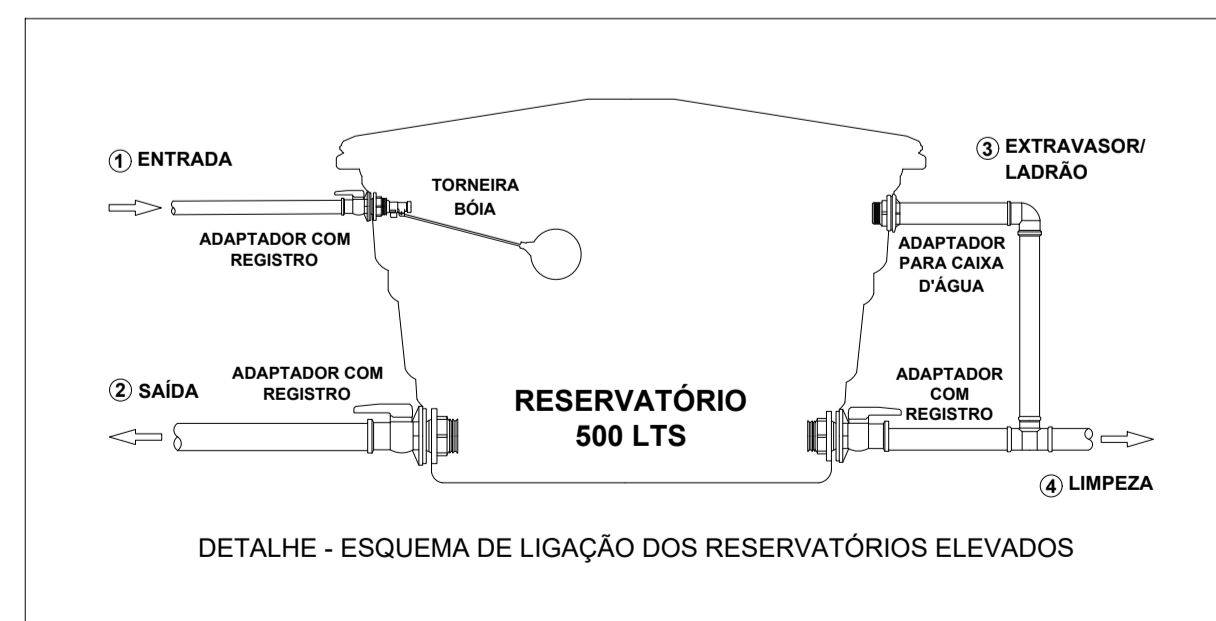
① ENTRADA

TORNEIRA BÓIA

ADAPTADOR COM REGISTRO

③ EXTRAVASOR/ LADRÃO

ADAPTADOR PARA CAIXA D'ÁGUA

② SAÍDA

ADAPTADOR COM REGISTRO

RESERVATÓRIO 500 LTS

ADAPTADOR COM REGISTRO

④ LIMPEZA

DETALHE - ESQUEMA DE LIGAÇÃO DOS RESERVATÓRIOS ELEVADOS